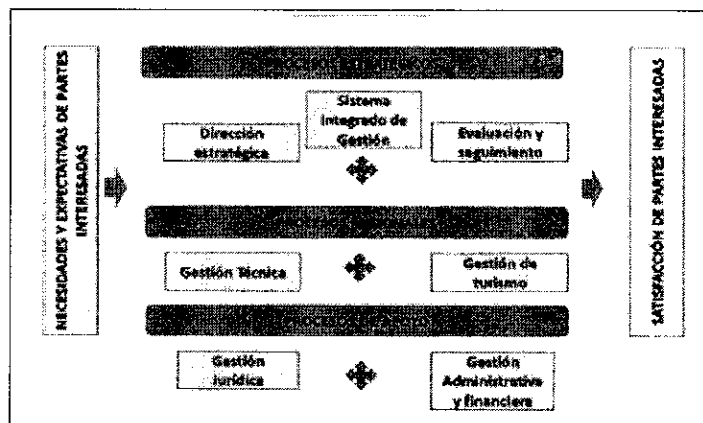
NECESIDADES Y EXPECTATIVAS DE PARTES INTERESADAS

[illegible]

Sistema Integrado de Gestión

Dirección estratégica

Evaluación y seguimiento

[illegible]

Gestión Técnica

Gestión de turismo

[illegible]

Gestión Jurídica

Gestión Administrativa y financiera

SATISFACCIÓN DE PARTES INTERESADAS